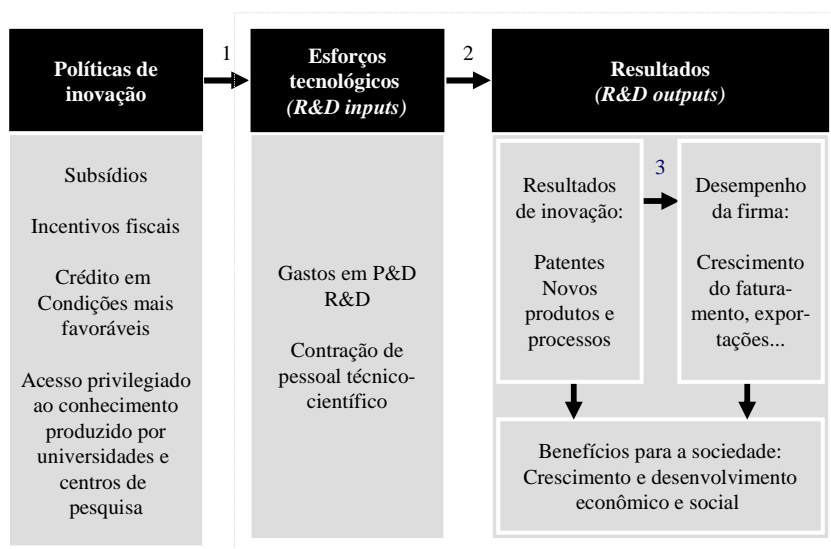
Políticas de inovação

1

Esforços tecnológicos
*(R&D inputs)*

2

Resultados
*(R&D outputs)*

Subsídios

Incentivos fiscais

Crédito em Condições mais favoráveis

Acesso privilegiado ao conhecimento produzido por universidades e centros de pesquisa

Gastos em P&D R&D

Contração de pessoal técnico-científico

Resultados de inovação:

Patentes
Novos produtos e processos

3

Desempenho da firma:

Crescimento do faturamento, exportações...

Benefícios para a sociedade:
Crescimento e desenvolvimento econômico e social